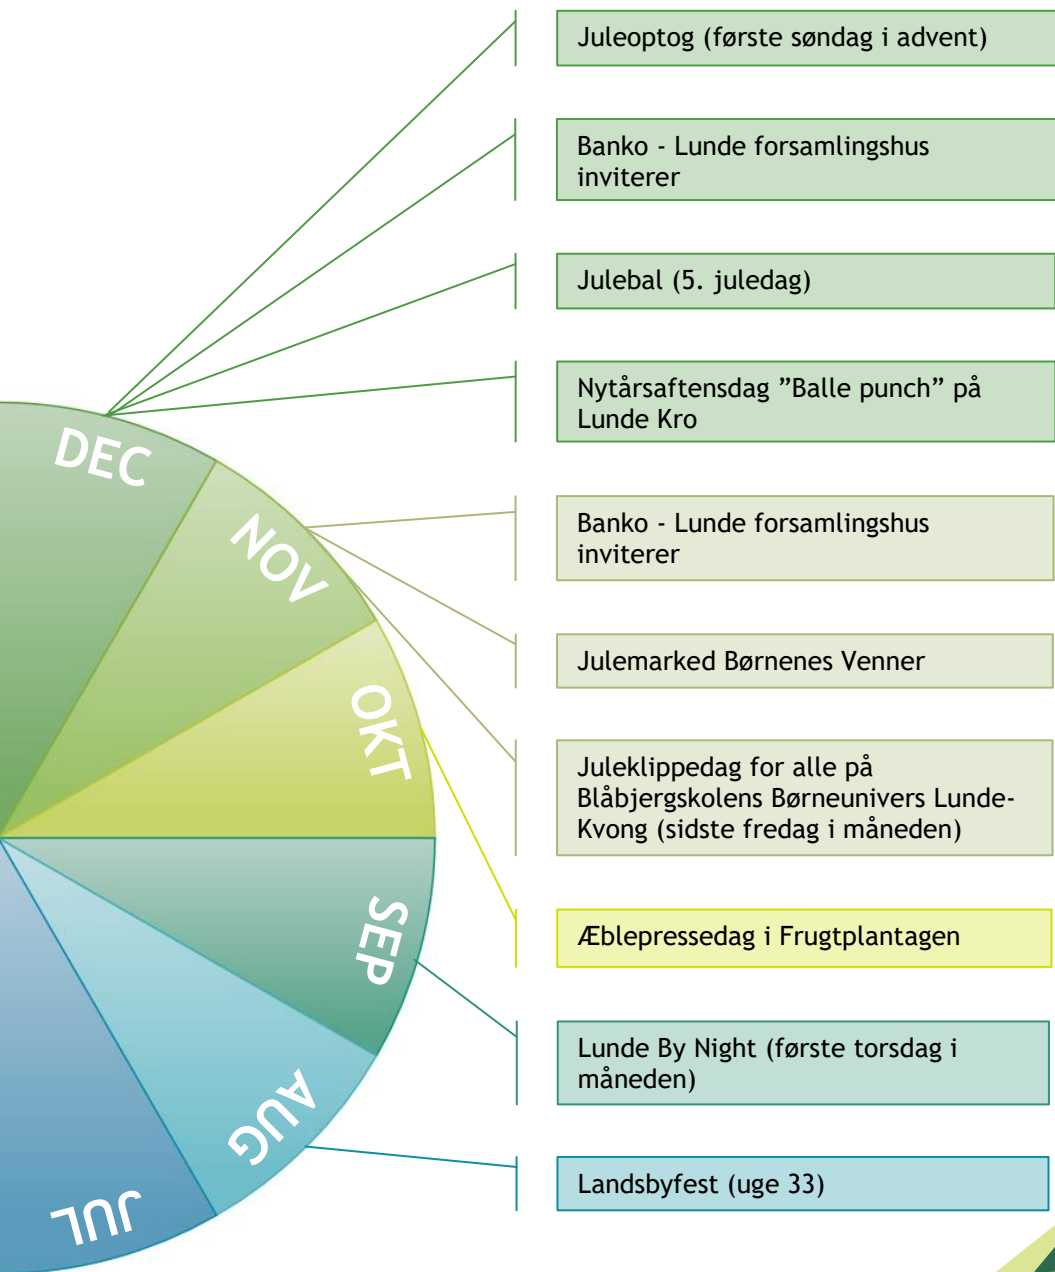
Juleoptog (første søndag i advent)

Banko - Lunde forsamlingshus inviterer

Julebal (5. juledag)

Nytårsaftensdag "Balle punch" på Lunde Kro

DEC

NOV

OKT

SEP

AUG

JUL

Banko - Lunde forsamlingshus inviterer

Julemarked Børnenes Venner

Juleklippedag for alle på Blåbjergskolens Børneunivers Lunde-Kvong (sidste fredag i måneden)

Æblepressedag i Frugtplantagen

Lunde By Night (første torsdag i måneden)

Landsbyfest (uge 33)